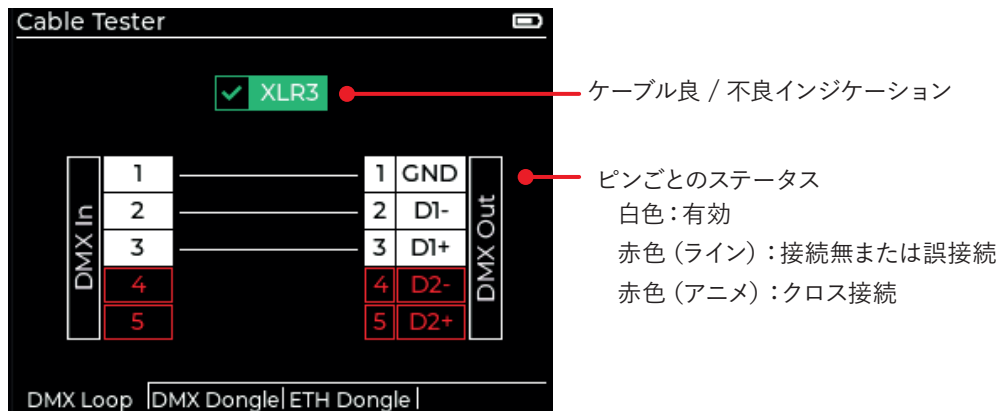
Cable Tester

XLR3

DMX In

| 1 |
|---|
| 2 |
| 3 |
| 4 |
| 5 |

| 1 | GND |
|---|---|
| 2 | D1- |
| 3 | D1+ |
| 4 | D2- |
| 5 | D2+ |

DMX Out

DMX Loop | DMX Dongle | ETH Dongle |

ケーブル良 / 不良インジケーション

ピンごとのステータス
白色：有効
赤色（ライン）：接続無または誤接続
赤色（アニメ）：クロス接続